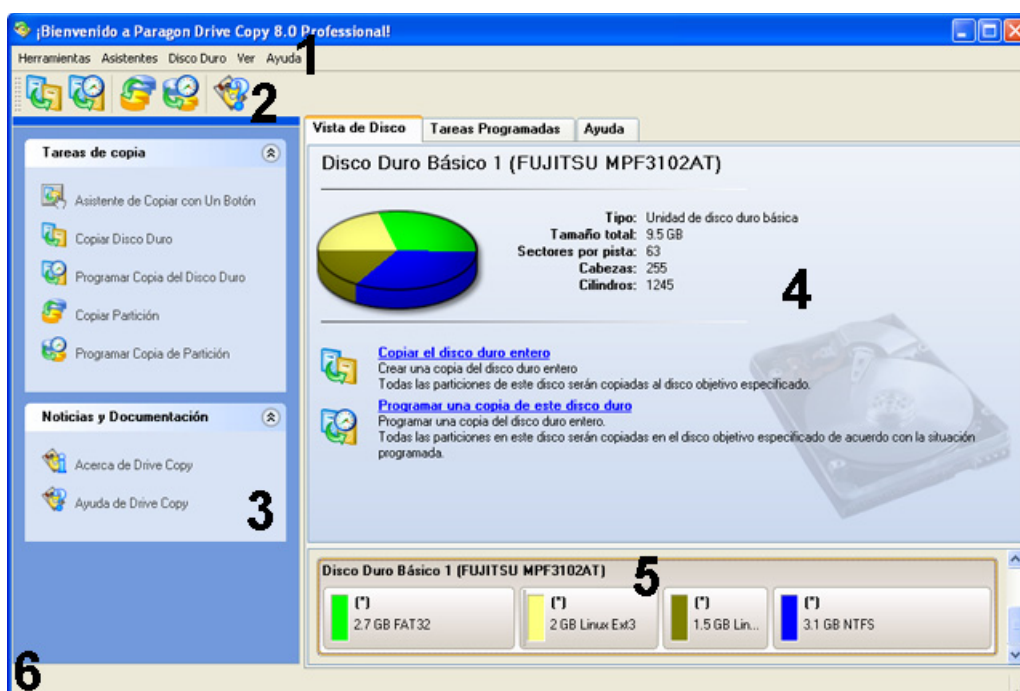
¡Bienvenido a Paragon Drive Copy 8.0 Professional!

Herramientas Asistentes Disco Duro Ver Ayuda 1

2

Vista de Disco | Tareas Programadas | Ayuda

Tareas de copia

Asistente de Copiar con Un Botón

Copiar Disco Duro

Programar Copia del Disco Duro

Copiar Partición

Programar Copia de Partición

Noticias y Documentación

Acerca de Drive Copy

Ayuda de Drive Copy

3

Disco Duro Básico 1 (FUJITSU MPF3102AT)

Tipo: Unidad de disco duro básica
Tamaño total: 9.5 GB
Sectores por pista: 63
Cabezas: 255
Cilindros: 1245

4

Copiar el disco duro entero
Crear una copia del disco duro entero
Todas las particiones de este disco serán copiadas al disco objetivo especificado.

Programar una copia de este disco duro
Programar una copia del disco duro entero.
Todas las particiones en este disco serán copiadas en el disco objetivo especificado de acuerdo con la situación programada.

Disco Duro Básico 1 (FUJITSU MPF3102AT) 5

(*)
2.7 GB FAT32

(*)
2 GB Linux Ext3

(*)
1.5 GB Lin...

(*)
3.1 GB NTFS

6